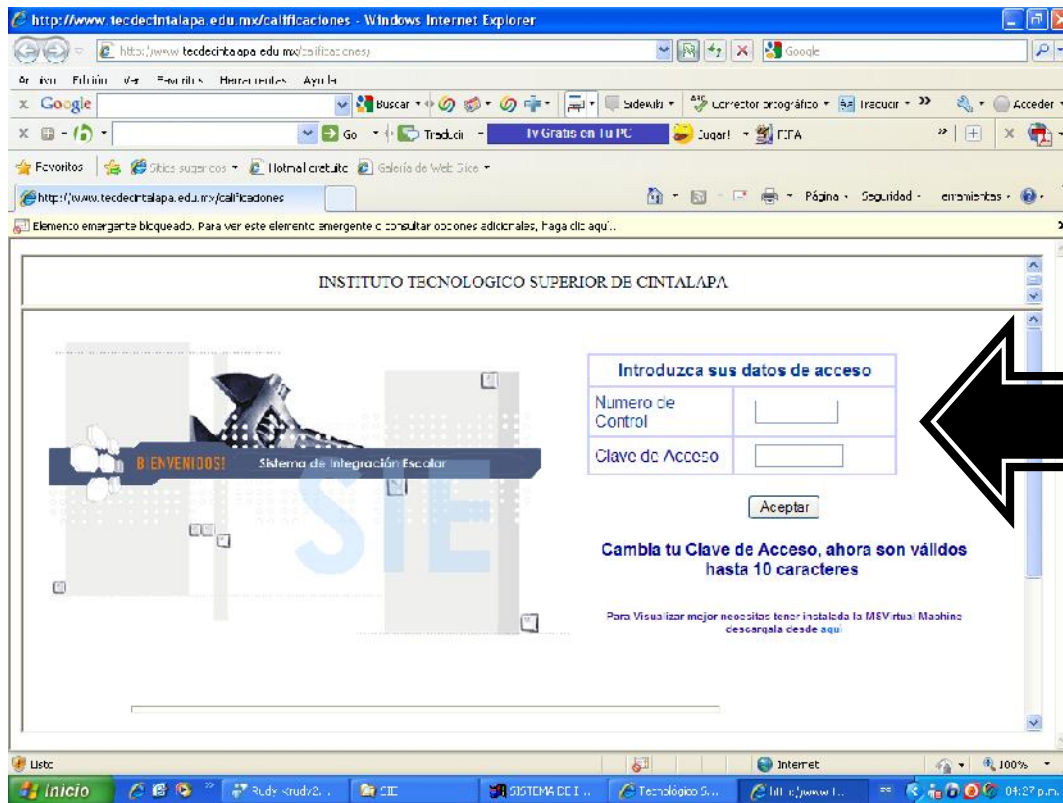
http://www.tecdecintalapa.edu.mx/calificaciones - Windows Internet Explorer

http://www.tecdecintalapa.edu.mx/calificaciones/

Google

Archivo Edición Ver Favoritos Herramientas Ayuda

Google

Buscar · Sidewiki · Corrector ortográfico · Traducir · » Acceder

Go · Traducir · Tv Gratis en Tu PC Jugar! · FIFA

Favoritos Sitios sugeridos · Hotmail gratuito Galería de Web Slice

http://www.tecdecintalapa.edu.mx/calificaciones

Página · Seguridad · Herramientas ·

Elemento emergente bloqueado. Para ver este elemento emergente o consultar opciones adicionales, haga clic aquí...

INSTITUTO TECNOLOGICO SUPERIOR DE CINTALAPA

BIENVENIDOS! Sistema de Integración Escolar

SIE

| Introduzca sus datos de acceso | |
|---|---|
| Numero de Control | |
| Clave de Acceso | |

Aceptar

Cambia tu Clave de Acceso, ahora son válidos hasta 10 caracteres

Para Visualizar mejor necesitas tener instalada la MSVirtual Machine descargala desde aqui

Listo

Internet

100%

Inicio

Rudy Krudy2...

SIE

SISTEMA DE I...

Tecnológico S...

http://www.t...

04:27 p.m.